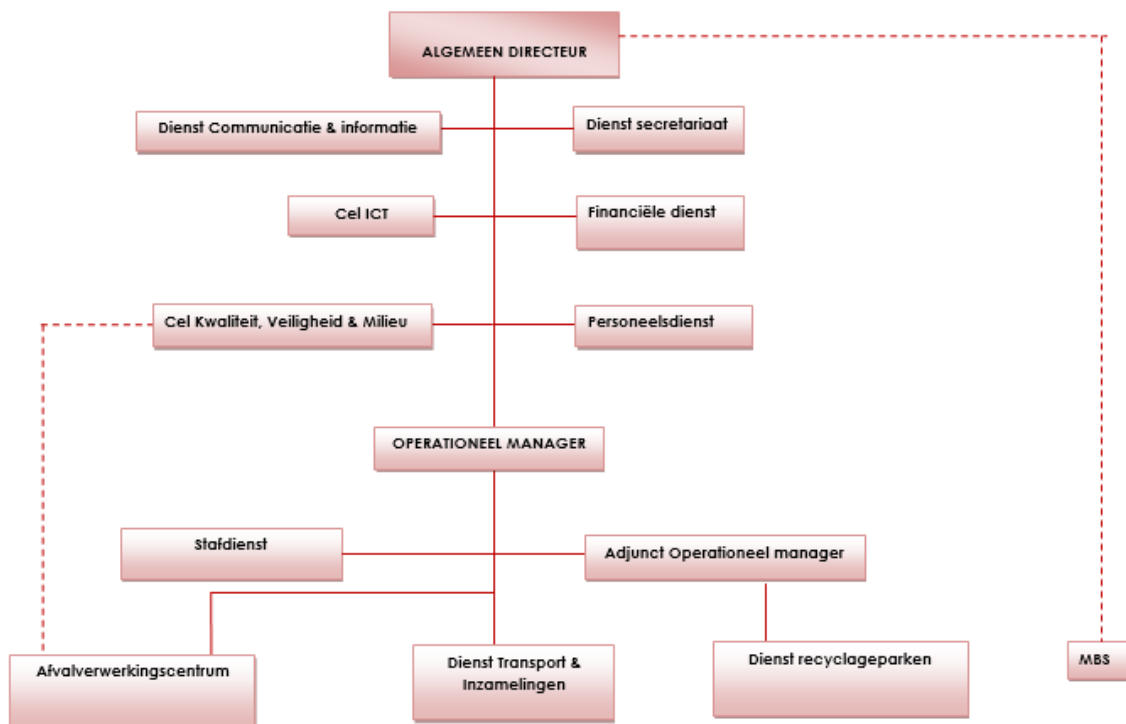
ALGEMEEN DIRECTEUR

Dienst Communicatie & informatie

Dienst secretariaat

Cel ICT

Financiële dienst

Cel Kwaliteit, Veiligheid & Milieu

Personeelsdienst

OPERATIONEEL MANAGER

Stafdienst

Adjunct Operationeel manager

Afvalverwerkingscentrum

Dienst Transport & Inzamelingen

Dienst recyclageparken

MBS